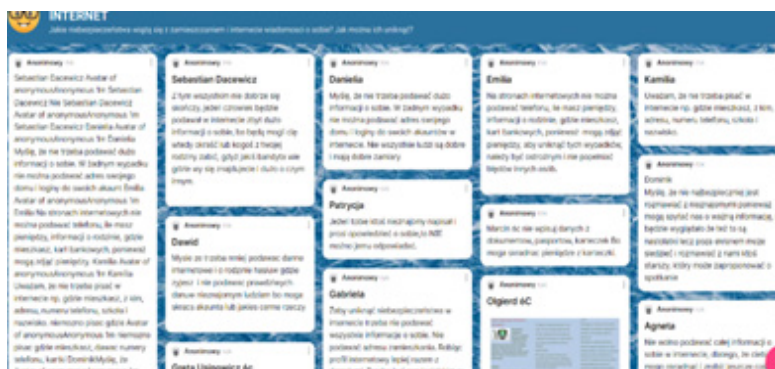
INTERNET

Jakie niebezpieczeństwa wiążą się z zamieszczaniem i internecie wiadomości o sobie? Jak można ich uniknąć?

Anonimowy

Sebastian Dacewicz Avatar of anonymousAnonymous 1m Sebastian Dacewicz Nie Sebastian Dacewicz Avatar of anonymousAnonymous 1m Sebastian Dacewicz Daniela Avatar of anonymousAnonymous 1m Daniela Myślę, że nie trzeba podawać dużo informacji o sobie. W żadnym wypadku nie można podawać adres swojego domu i loginy do swoich kont Emilia Avatar of anonymousAnonymous 1m Emilia Na stronach internetowych nie można podawać telefonu, ile masz pieniędzy, informacji o rodzinie, gdzie mieszkasz, kart bankowych, ponieważ mogą zdjąć pieniędzy. Kamilia Avatar of anonymousAnonymous 1m Kamilia Uważam, że nie trzeba pisać w internecie np. gdzie mieszkasz, z kim, adresu, numeru telefonu, szkoła i nazwisko. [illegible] Avatar of anonymousAnonymous 1m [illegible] numeru telefonu, karty DominikMyślę, że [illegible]

Anonimowy

Sebastian Dacewicz

Z tym wszystkim nie dobrze się skończy, jeden człowiek będzie podawał w internecie zbyt dużo informacji o sobie, to będą mogli się włamać do kogoś z twojej rodziny zabić, gdyż jacyś bandyta ale gdzie się są znajdujecie i dużo o czym innym.

Anonimowy

Dawid

Myśle ze trzeba mniej podawać danne internetowi i o rodzinie hasłów gdzie żyjesz i nie podawać prawdziwych danne niezaufanym ludziam bo mogą ukraść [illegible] lub jakieś inne rzeczy

Anonimowy

Greta Usinowicz 4c

Anonimowy

Daniella

Myślę, że nie trzeba podawać dużo informacji o sobie. W żadnym wypadku nie można podawać adres swojego domu i loginy do swoich akaunów w internecie. Nie wszystkie ludzi są dobre i mają dobre zamiary.

Anonimowy

Patrycja

Jeżeli ktoś obcy nieznajomy napisał i prosi opowiedzieć o sobie,to NIE można jemu odpowiadać.

Anonimowy

Gabriela

Żeby uniknąć niebezpieczeństwa w internecie trzeba nie podawać wszystkie informacje o sobie. Nie podawać adresu zamieszkania. Robiąc profil internetowy lepiej razem z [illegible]

Anonimowy

Emilia

Na stronach internetowych nie można podawać telefonu, ile masz pieniędzy, informacji o rodzinie, gdzie mieszkasz, kart bankowych, ponieważ mogą zdjąć pieniędzy, aby uniknąć tych wypadków, należy być ostrożnym i nie popełniać błędów innych osób.

Anonimowy

Marcin: nic nie wpisuj danych z dokumentow, paszportow, karteczek Bo moga ozradnac pieniądze z karteczki.

Anonimowy

Olgierd 6C

Anonimowy

Kamilia

Uważam, że nie trzeba pisać w internecie np. gdzie mieszkasz, z kim, adresu, numeru telefonu, szkoła i nazwisko.

Anonimowy

Dominik

Myślę, że nie najbezpieczniej jest rozmawiać z nieznajomymi ponieważ mogą spytać nas o ważną informacje, będzie wyglądało że test to są naśladowczej poza ekranem może siedzieć i rozmawiać z nami ktoś starszy, który może zaproponować o spotkanie

Anonimowy

Agneta

Nie wolno podawać całej informacji o sobie w internecie, dlatego, że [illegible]